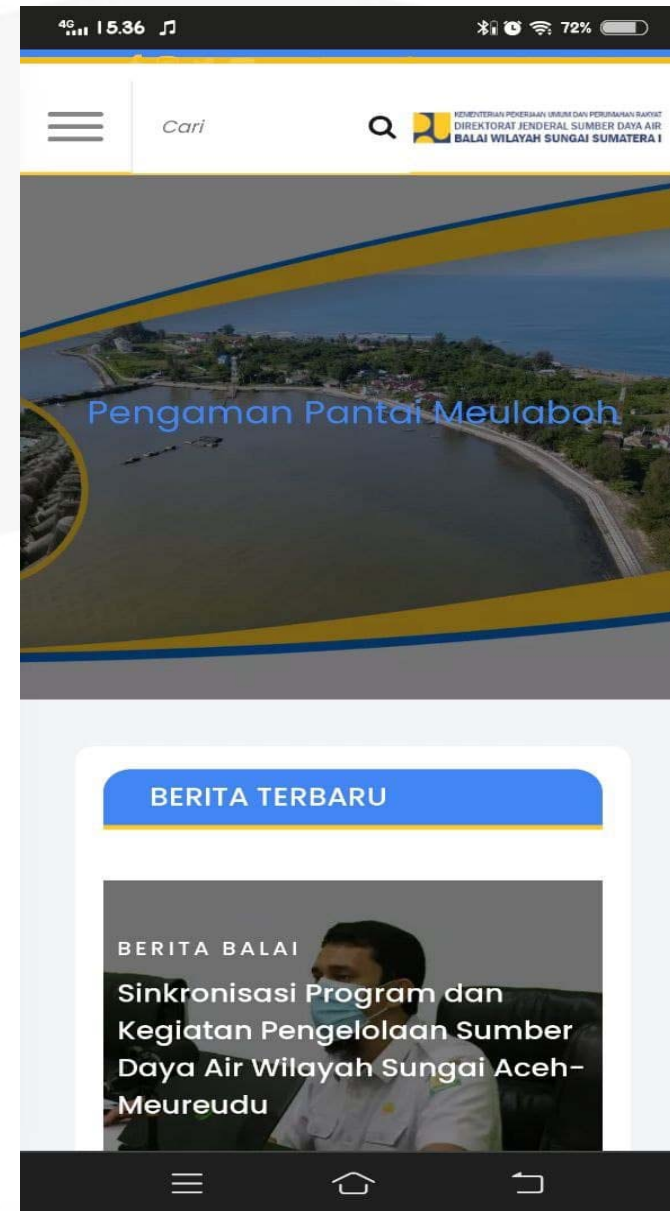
4G 15.36 ♫
72%

Cari

KEMENTERIAN PEKERJAAN UMUM DAN PERUMAHAN RAKYAT
DIREKTORAT JENDERAL SUMBER DAYA AIR
BALAI WILAYAH SUNGAI SUMATERA I

Pengaman Pantai Meulaboh

BERITA TERBARU

BERITA BALAI

Sinkronisasi Program dan Kegiatan Pengelolaan Sumber Daya Air Wilayah Sungai Aceh-Meureudu